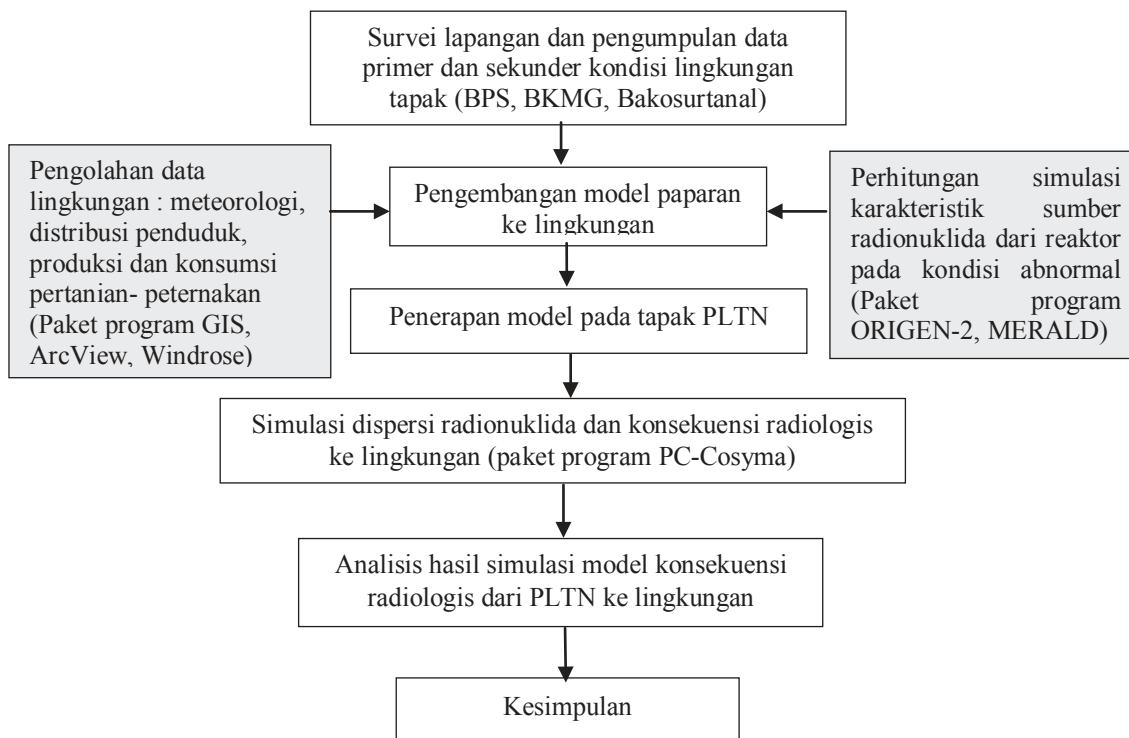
Survei lapangan dan pengumpulan data primer dan sekunder kondisi lingkungan tapak (BPS, BKMG, Bakosurtanal)

Pengolahan data lingkungan : meteorologi, distribusi penduduk, produksi dan konsumsi pertanian- peternakan (Paket program GIS, ArcView, Windrose)

Pengembangan model paparan ke lingkungan

Perhitungan simulasi karakteristik sumber radionuklida dari reaktor pada kondisi abnormal (Paket program ORIGEN-2, MERALD)

Penerapan model pada tapak PLTN

Simulasi dispersi radionuklida dan konsekuensi radiologis ke lingkungan (paket program PC-Cosyma)

Analisis hasil simulasi model konsekuensi radiologis dari PLTN ke lingkungan

Kesimpulan